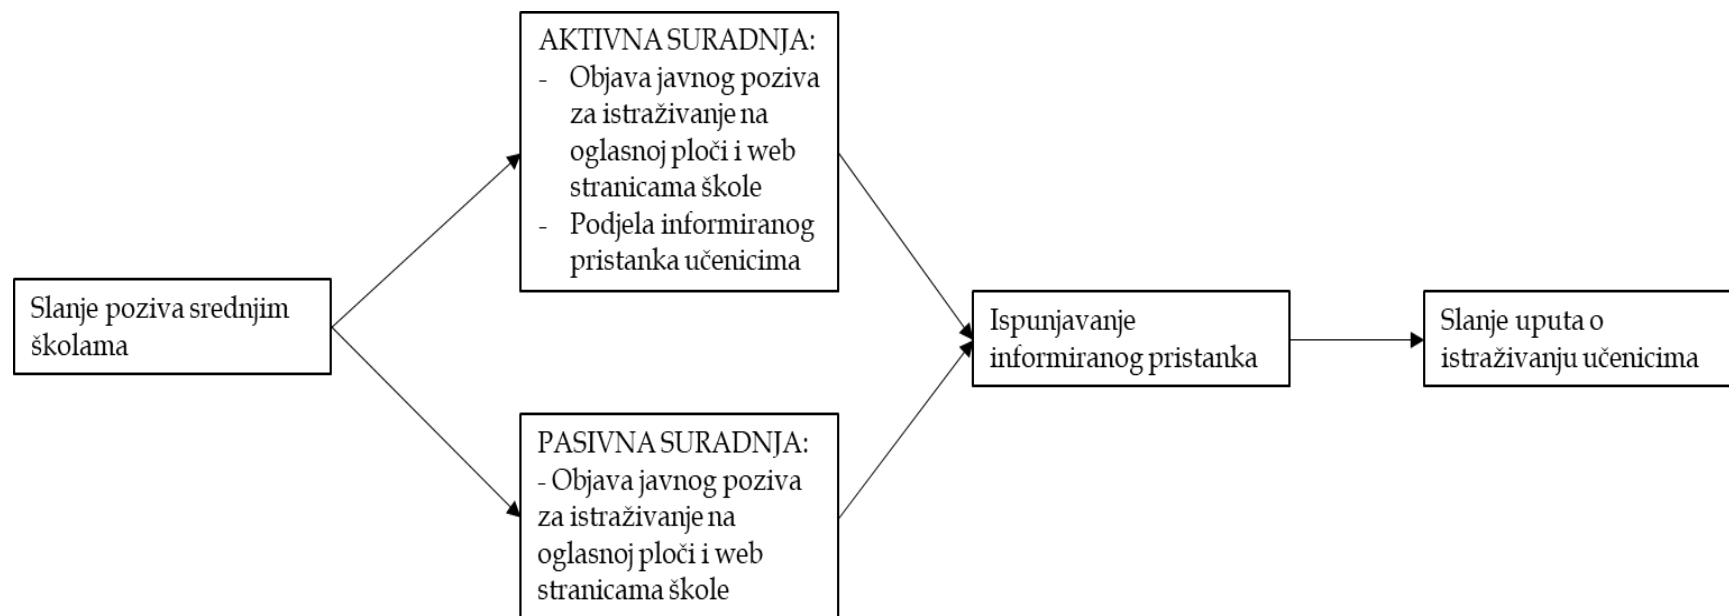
Slanje poziva srednjim školama

AKTIVNA SURADNJA:
- Objava javnog poziva za istraživanje na oglasnoj ploči i web stranicama škole
- Podjela informiranog pristanka učenicima

PASIVNA SURADNJA:
- Objava javnog poziva za istraživanje na oglasnoj ploči i web stranicama škole

Ispunjavanje informiranog pristanka

Slanje uputa o istraživanju učenicima